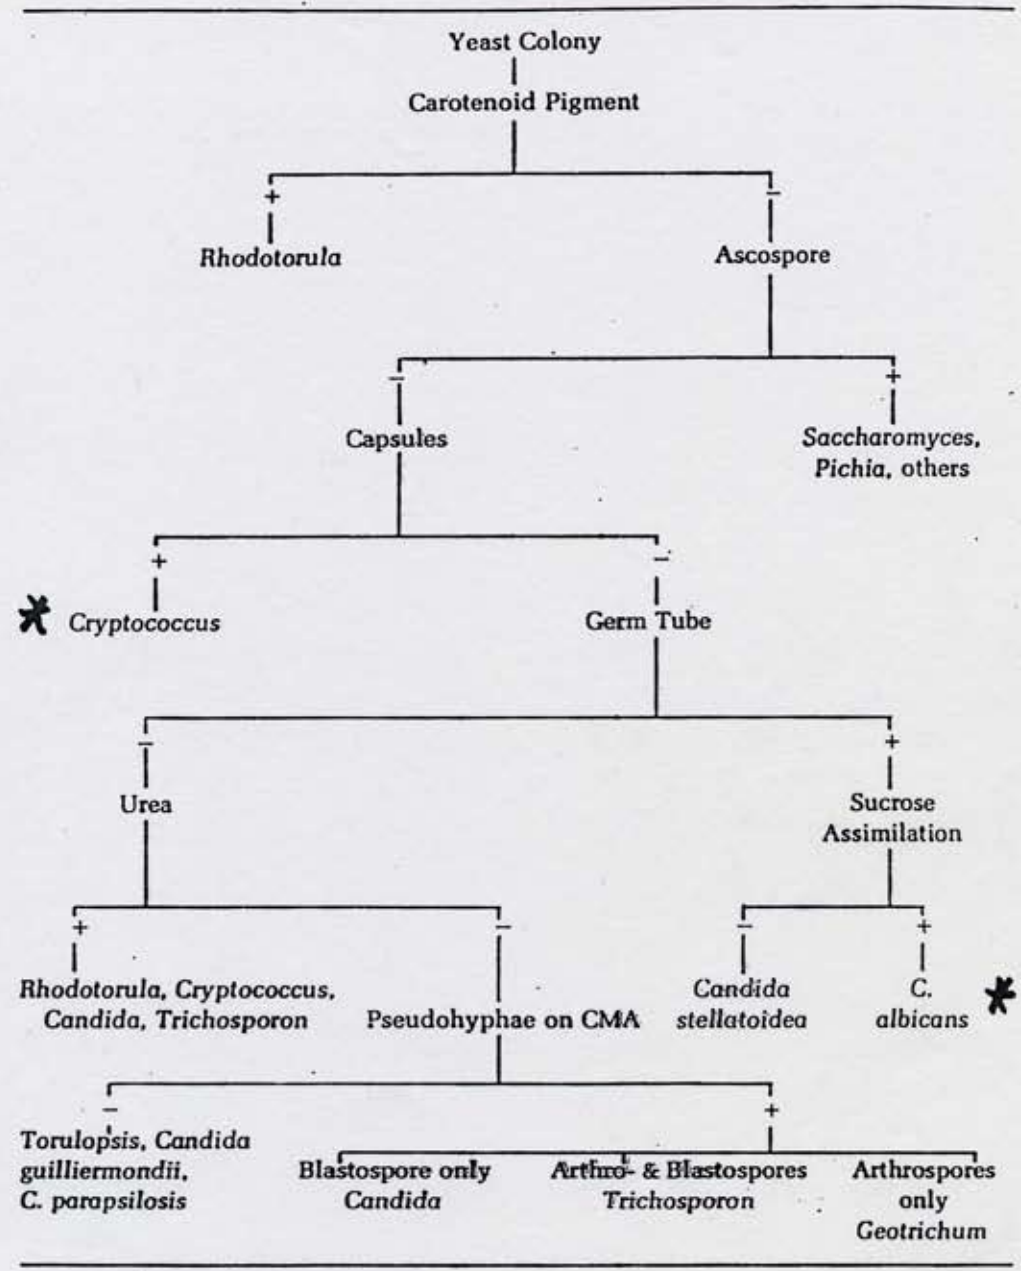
Yeast Colony
Carotenoid Pigment

+
Rhodotorula

−
Ascospore

−
Capsules

+
Saccharomyces, Pichia, others

+
Cryptococcus

−
Germ Tube

−
Urea

+
Sucrose Assimilation

+
Rhodotorula, Cryptococcus, Candida, Trichosporon

−
Pseudohyphae on CMA

−
Candida stellatoidea

+
C. albicans

−
Torulopsis, Candida guilliermondii, C. parapsilosis

+
Blastospore only Candida

Arthro- & Blastospores Trichosporon

Arthrospores only Geotrichum